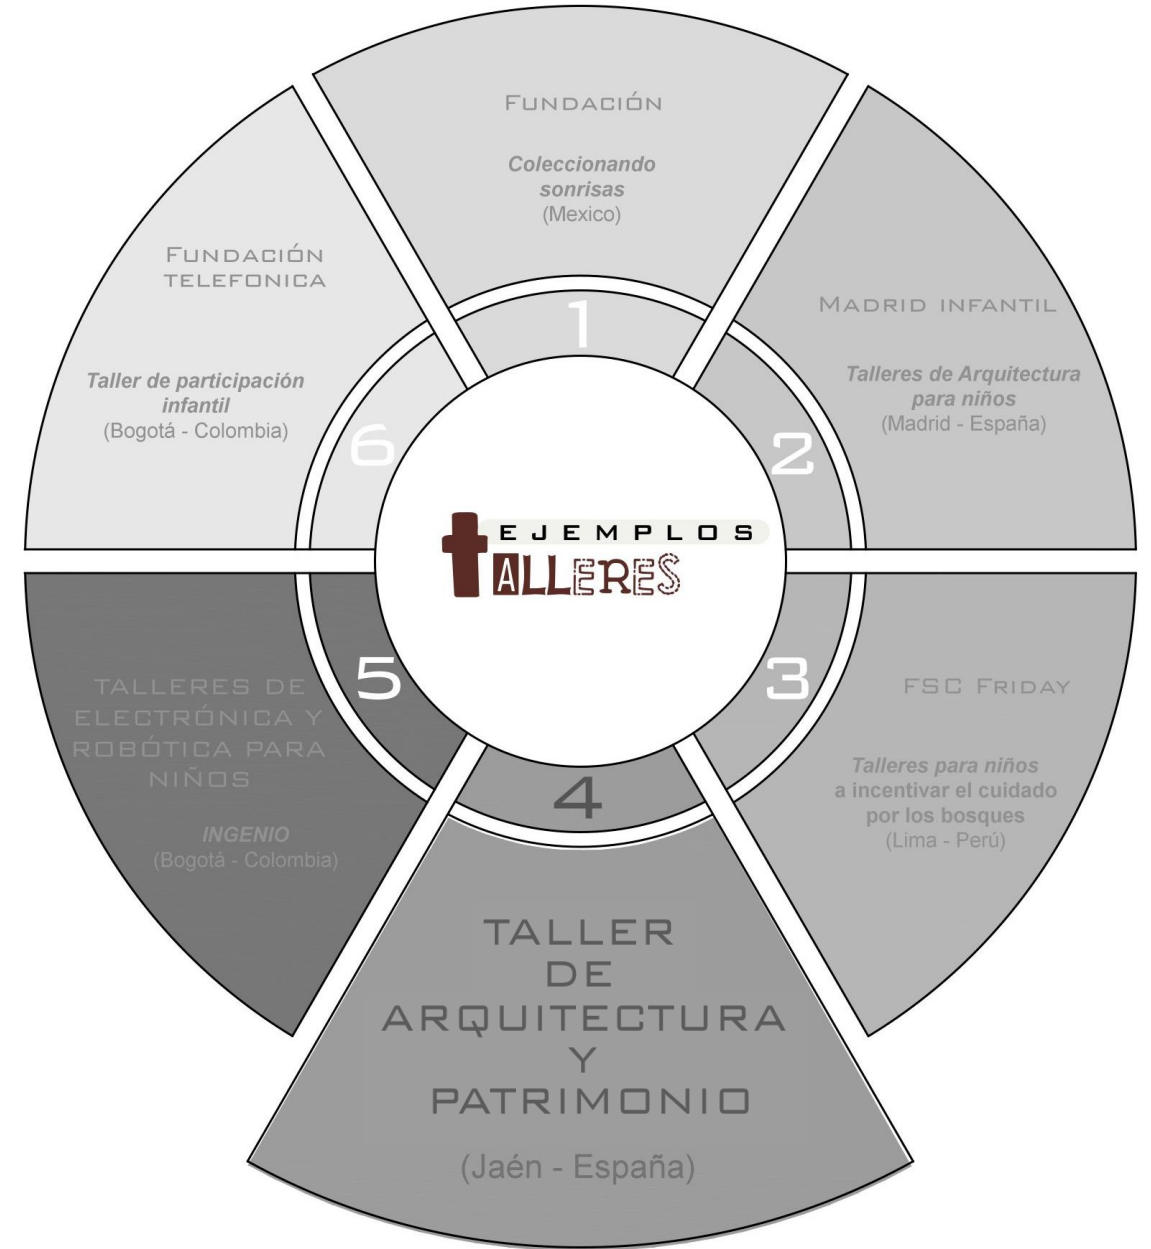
TEJEMPLOS
TALLERES

1
FUNDACIÓN

Coleccionando sonrisas
(Mexico)

2
MADRID INFANTIL

Talleres de Arquitectura para niños
(Madrid - España)

3
FSC FRIDAY

Talleres para niños a incentivar el cuidado por los bosques
(Lima - Perú)

4
TALLER DE ARQUITECTURA Y PATRIMONIO

(Jaén - España)

5
TALLERES DE ELECTRÓNICA Y ROBÓTICA PARA NIÑOS

INGENIO
(Bogotá - Colombia)

6
FUNDACIÓN TELEFONICA

Taller de participación infantil
(Bogotá - Colombia)